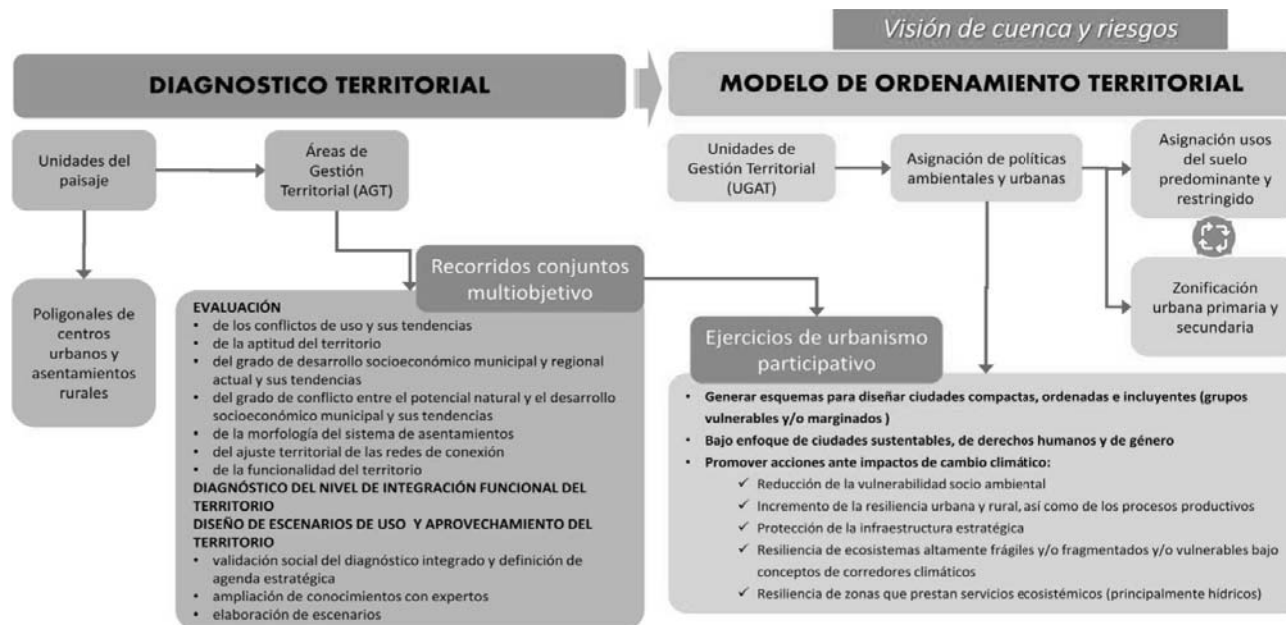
Visión de cuenca y riesgos

DIAGNOSTICO TERRITORIAL

MODELO DE ORDENAMIENTO TERRITORIAL

Unidades del paisaje

Áreas de Gestión Territorial (AGT)

Poligonales de centros urbanos y asentamientos rurales

Recorridos conjuntos multiobjetivo

EVALUACIÓN
• de los conflictos de uso y sus tendencias
• de la aptitud del territorio
• del grado de desarrollo socioeconómico municipal y regional actual y sus tendencias
• del grado de conflicto entre el potencial natural y el desarrollo socioeconómico municipal y sus tendencias
• de la morfología del sistema de asentamientos
• del ajuste territorial de las redes de conexión
• de la funcionalidad del territorio
DIAGNÓSTICO DEL NIVEL DE INTEGRACIÓN FUNCIONAL DEL TERRITORIO
DISEÑO DE ESCENARIOS DE USO Y APROVECHAMIENTO DEL TERRITORIO
• validación social del diagnóstico integrado y definición de agenda estratégica
• ampliación de conocimientos con expertos
• elaboración de escenarios

Unidades de Gestión Territorial (UGAT)

Asignación de políticas ambientales y urbanas

Asignación usos del suelo predominante y restringido

Zonificación urbana primaria y secundaria

Ejercicios de urbanismo participativo

• Generar esquemas para diseñar ciudades compactas, ordenadas e incluyentes (grupos vulnerables y/o marginados )
• Bajo enfoque de ciudades sustentables, de derechos humanos y de género
• Promover acciones ante impactos de cambio climático:
✓ Reducción de la vulnerabilidad socio ambiental
✓ Incremento de la resiliencia urbana y rural, así como de los procesos productivos
✓ Protección de la infraestructura estratégica
✓ Resiliencia de ecosistemas altamente frágiles y/o fragmentados y/o vulnerables bajo conceptos de corredores climáticos
✓ Resiliencia de zonas que prestan servicios ecosistémicos (principalmente hídricos)